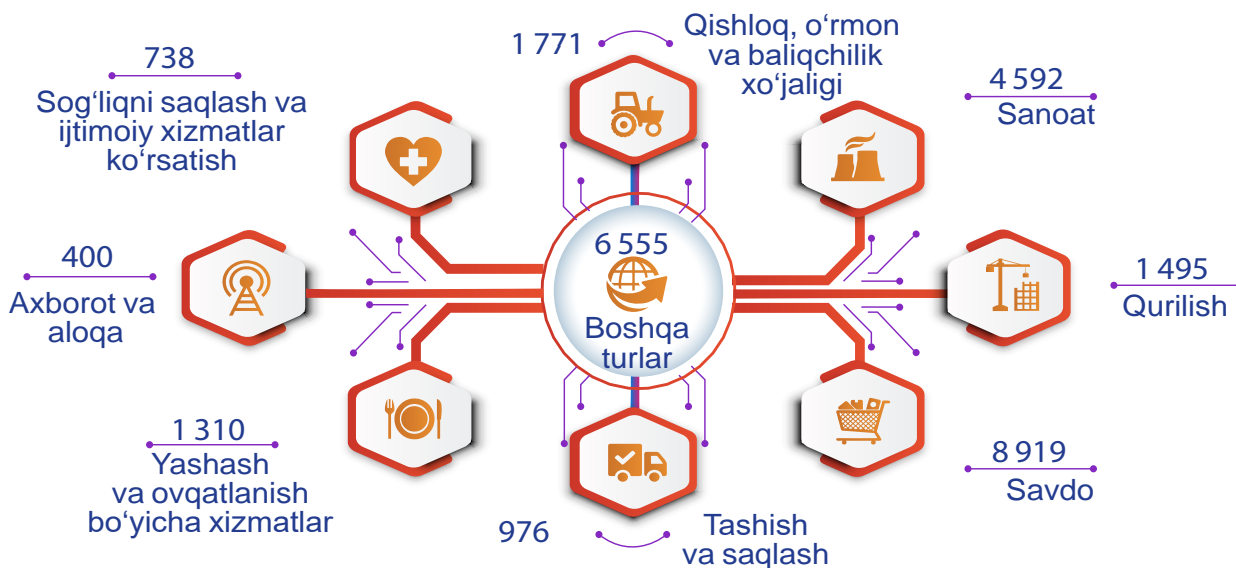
738
Sog‘liqni saqlash va ijtimoiy xizmatlar ko‘rsatish

1 771

Qishloq, o‘rmon va baliqchilik xo‘jaligi

4 592
Sanoat

400
Axborot va aloqa

6 555
Boshqa turlar

1 495
Qurilish

1 310
Yashash va ovqatlanish bo‘yicha xizmatlar

8 919
Savdo

976

Tashish va saqlash